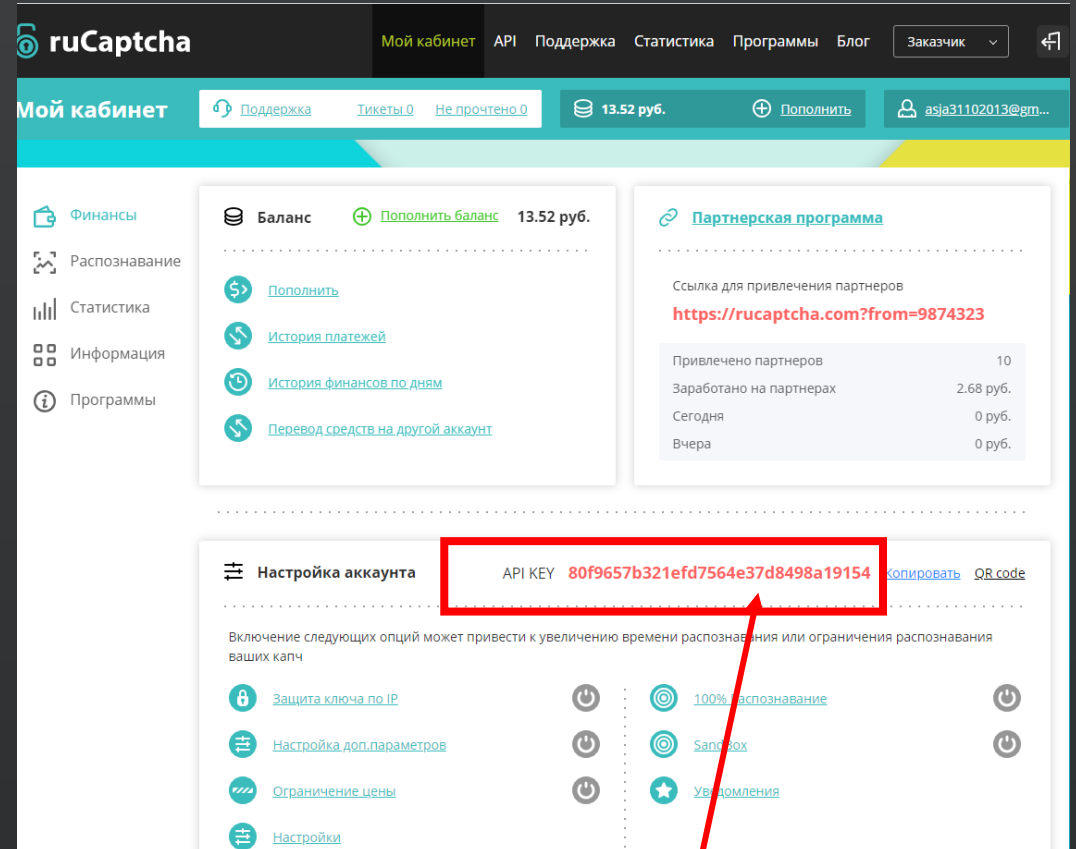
ruCaptcha

Мой кабинет API Поддержка Статистика Программы Блог Заказчик

Мой кабинет

Поддержка Тикеты 0 Не прочтено 0

13.52 руб. Пополнить

asja31102013@gm...

Финансы
Распознавание
Статистика
Информация
Программы

Баланс Пополнить баланс 13.52 руб.

Пополнить
История платежей
История финансов по дням
Перевод средств на другой аккаунт

Партнерская программа

Ссылка для привлечения партнеров
https://rucaptcha.com?from=9874323

| Привлечено партнеров | 10 |
|---|---|
| Заработано на партнерах | 2.68 руб. |
| Сегодня | 0 руб. |
| Вчера | 0 руб. |

Настройка аккаунта

API KEY 80f9657b321efd7564e37d8498a19154 Копировать QR code

Включение следующих опций может привести к увеличению времени распознавания или ограничения распознавания ваших капч

Защита ключа по IP
Настройка доп.параметров
Ограничение цены
Настройки

100% распознавание
SandBox
Уведомления